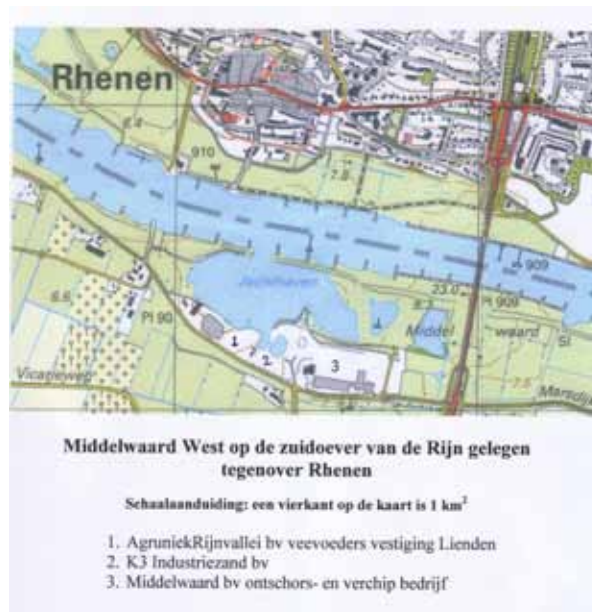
Rhenen

6.3

910

7.5

Jachthaven

909

23.0

Pl 909

8.3

Middel

waard

Sl

6.6

Pl 90

1

2

3

Vicarieweg

7.5

Marsdijk

Middelwaard West op de zuidoever van de Rijn gelegen tegenover Rhenen

Schaalaanduiding: een vierkant op de kaart is 1 km$^2$

1. AgruniekRijnvallei bv veevoeders vestiging Lienden
2. K3 Industriezand bv
3. Middelwaard bv ontschors- en verchip bedrijf